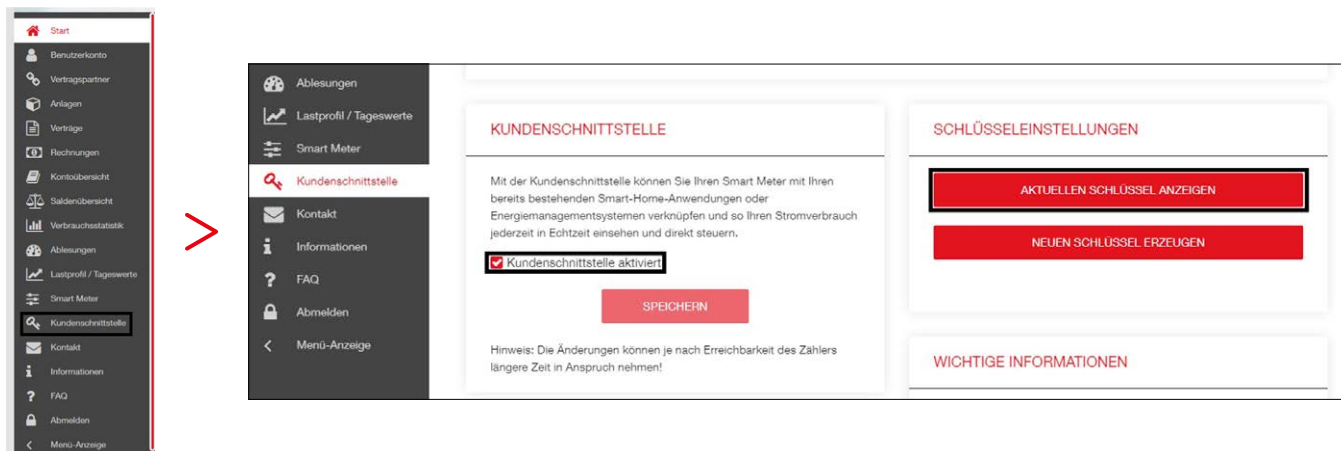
Start
Benutzerkonto
Vertragspartner
Anlagen
Verträge
Rechnungen
Kontoübersicht
Saldenübersicht
Verbrauchsstatistik
Ablesungen
Lastprofil / Tageswerte
Smart Meter
Kundenschnittstelle
Kontakt
Informationen
FAQ
Abmelden
Menü-Anzeige

>

Ablesungen
Lastprofil / Tageswerte
Smart Meter
Kundenschnittstelle
Kontakt
Informationen
FAQ
Abmelden
Menü-Anzeige

KUNDENSCHNITTSTELLE

Mit der Kundenschnittstelle können Sie Ihren Smart Meter mit Ihren bereits bestehenden Smart-Home-Anwendungen oder Energiemanagementsystemen verknüpfen und so Ihren Stromverbrauch jederzeit in Echtzeit einsehen und direkt steuern.

Kundenschnittstelle aktiviert

SPEICHERN

Hinweis: Die Änderungen können je nach Erreichbarkeit des Zählers längere Zeit in Anspruch nehmen!

SCHLÜSSELEINSTELLUNGEN

AKTUELLEN SCHLÜSSEL ANZEIGEN

NEUEN SCHLÜSSEL ERZEUGEN

WICHTIGE INFORMATIONEN